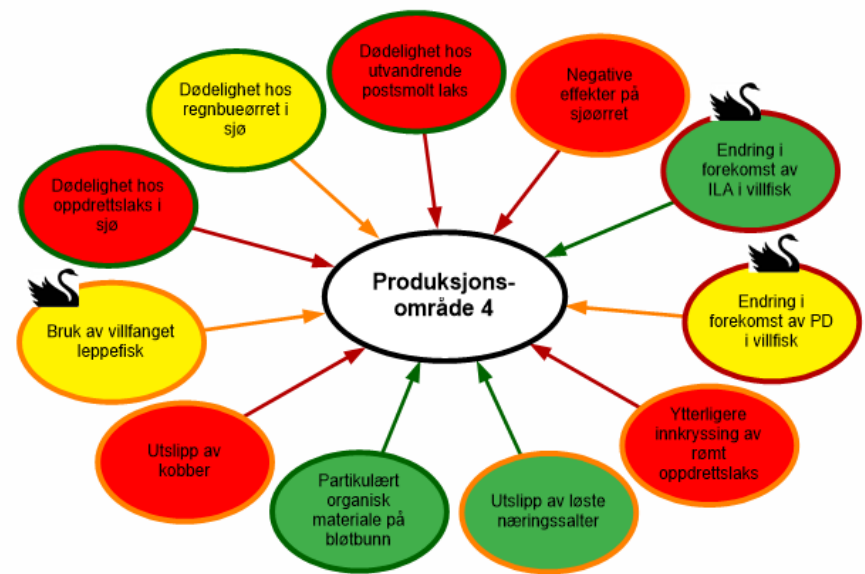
Dødelighet hos utvandrende postsmolt laks

Negative effekter på sjøørret

Endring i forekomst av ILA i villfisk

Endring i forekomst av PD i villfisk

Ytterligere innkryssing av rømt oppdrettslaks

Utslipp av løste næringssalter

Partikulært organisk materiale på bløtbunn

Utslipp av kobber

Bruk av villfanget leppefisk

Dødelighet hos oppdrettslaks i sjø

Dødelighet hos regnbueørret i sjø

Produksjons-område 4